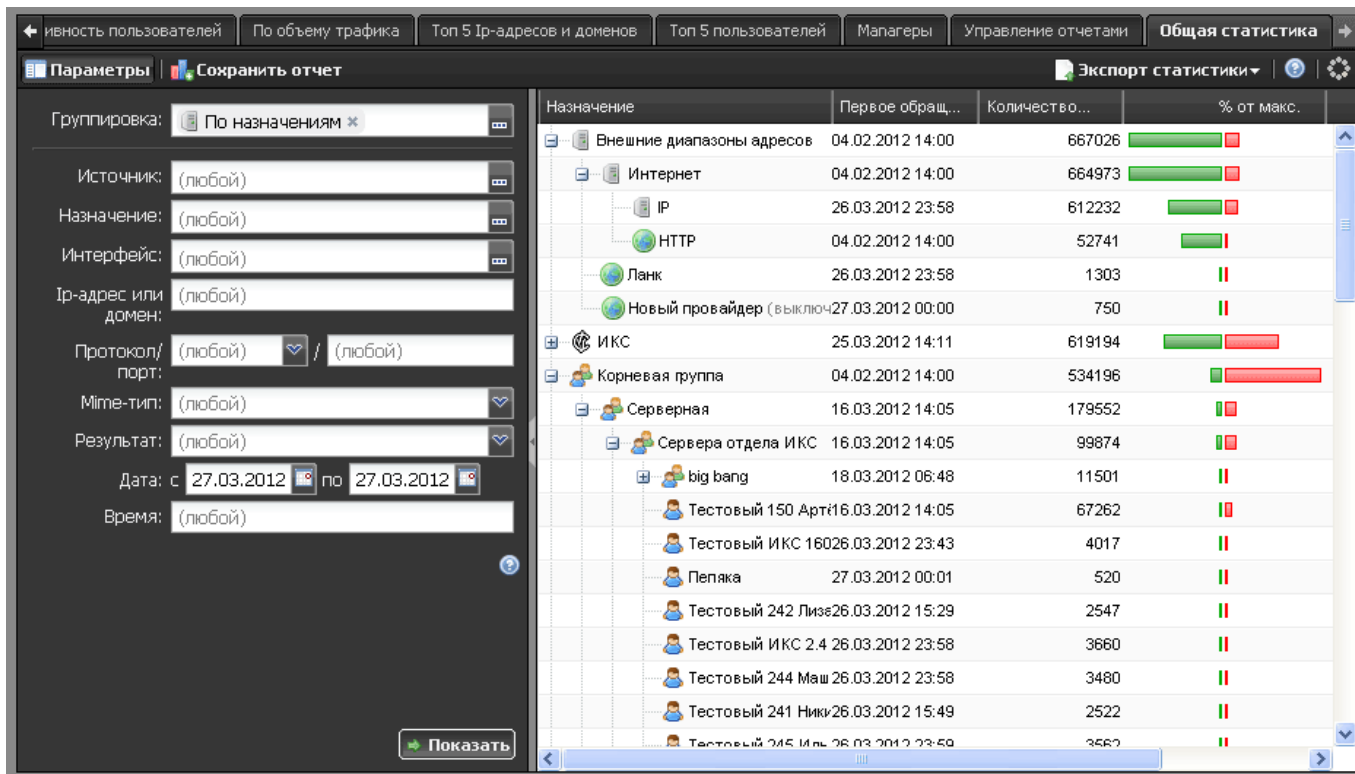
ивность пользователей | По объему трафика | Топ 5 Ip-адресов и доменов | Топ 5 пользователей | Манагеры | Управление отчетами | Общая статистика

Параметры | Сохранить отчет

Экспорт статистики

Группировка: По назначениям

Источник: (любой)
Назначение: (любой)
Интерфейс: (любой)
Ip-адрес или домен: (любой)
Протокол/порт: (любой) / (любой)
Mime-тип: (любой)
Результат: (любой)
Дата: с 27.03.2012 по 27.03.2012
Время: (любой)

Показать

| Назначение | Первое обращ... | Количество... | % от макс. |
|---|---|---|---|
| Внешние диапазоны адресов | 04.02.2012 14:00 | 667026 | |
| Интернет | 04.02.2012 14:00 | 664973 | |
| IP | 26.03.2012 23:58 | 612232 | |
| HTTP | 04.02.2012 14:00 | 52741 | |
| Ланк | 26.03.2012 23:58 | 1303 | |
| Новый провайдер (выключ | 27.03.2012 00:00 | 750 | |
| ИКС | 25.03.2012 14:11 | 619194 | |
| Корневая группа | 04.02.2012 14:00 | 534196 | |
| Серверная | 16.03.2012 14:05 | 179552 | |
| Сервера отдела ИКС | 16.03.2012 14:05 | 99874 | |
| big bang | 18.03.2012 06:48 | 11501 | |
| Тестовый 150 Арт | 16.03.2012 14:05 | 67262 | |
| Тестовый ИКС 160 | 26.03.2012 23:43 | 4017 | |
| Пепяка | 27.03.2012 00:01 | 520 | |
| Тестовый 242 Лиз | 26.03.2012 15:29 | 2547 | |
| Тестовый ИКС 2.4 | 26.03.2012 23:58 | 3660 | |
| Тестовый 244 Маш | 26.03.2012 23:58 | 3480 | |
| Тестовый 241 Ник | 26.03.2012 15:49 | 2522 | |
| Тестовый 245 Иль | 26.03.2012 23:59 | 3562 | |